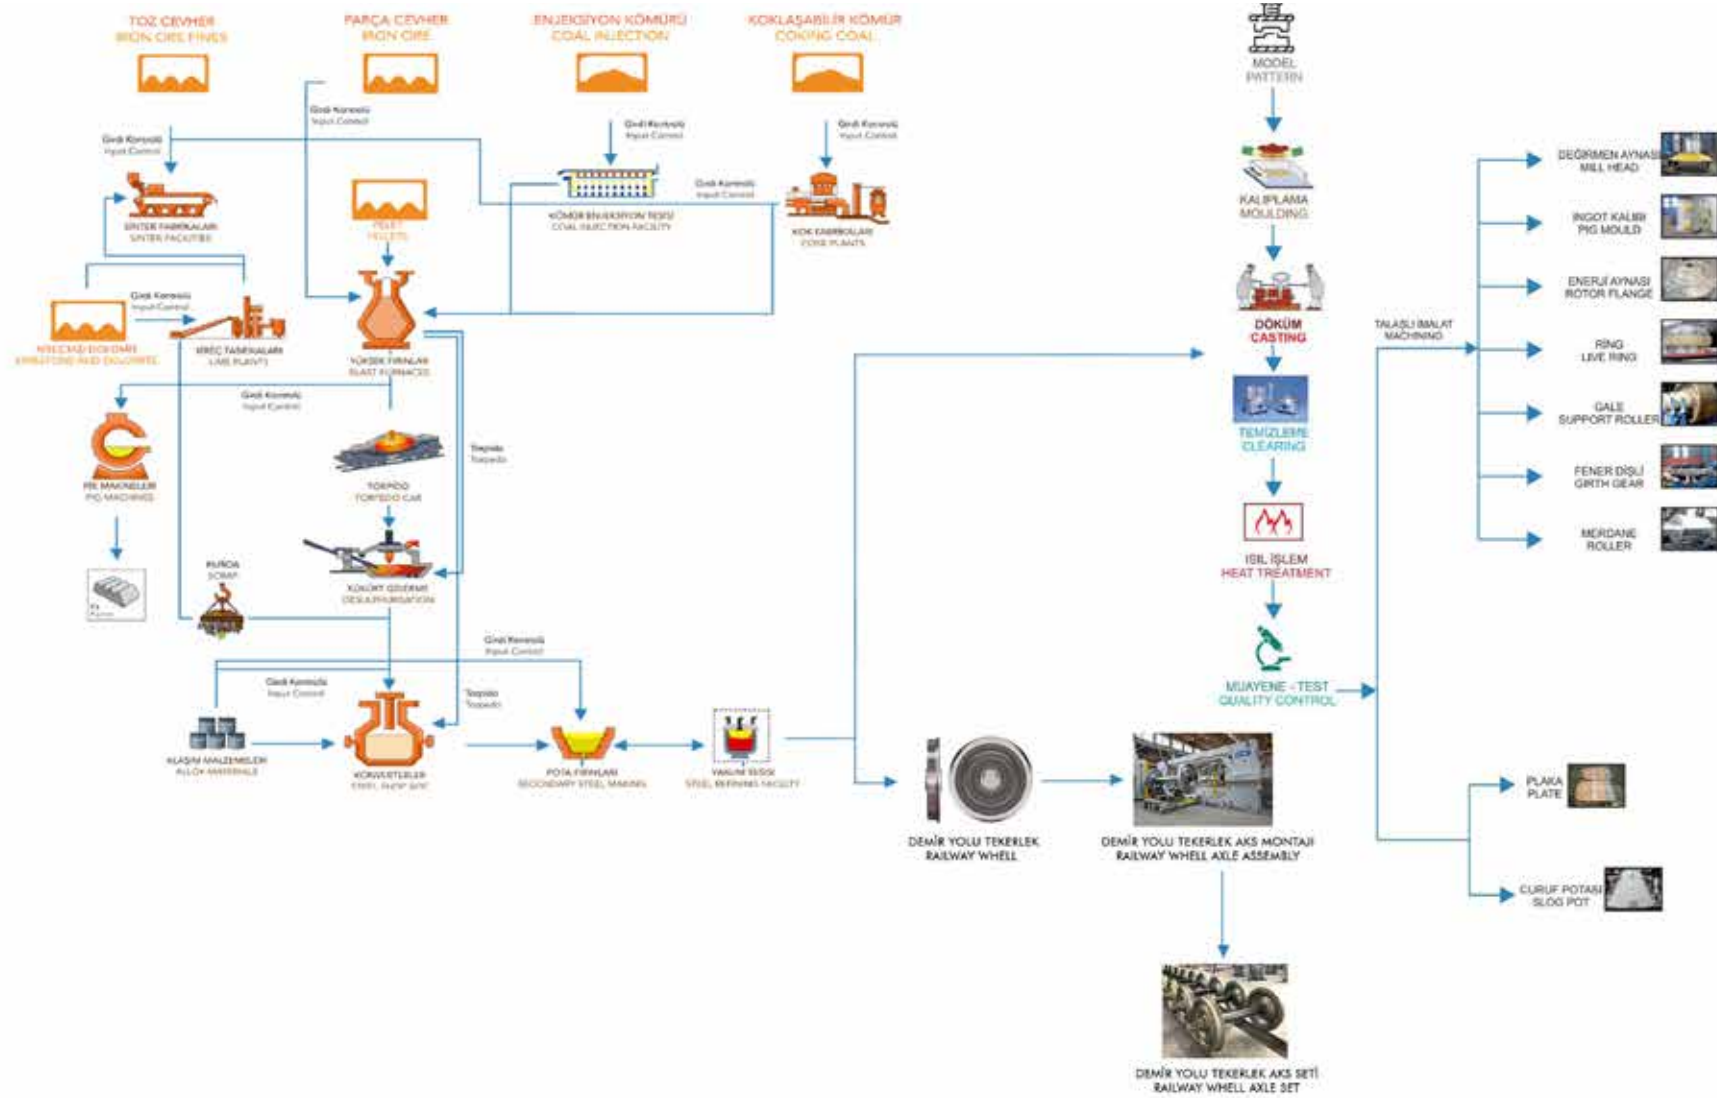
TOZ CEVHER
IRON ORE FINES

PARÇA CEVHER
IRON ORE

ENJEKSİYON KÖMÜRÜ
COAL INJECTION

KOKLAŞABİLİR KÖMÜR
COKING COAL

Girdi Kontrolü
Input Control

Girdi Kontrolü
Input Control

Girdi Kontrolü
Input Control

Girdi Kontrolü
Input Control

Girdi Kontrolü
Input Control

SİNTER FABRİKALARI
SINTER FACILITIES

KÖMÜR ENJEKSİYON TESİSİ
COAL INJECTION FACILITY

KOK FABRİKALARI
COKE PLANTS

PELET
PELLETS

Girdi Kontrolü
Input Control

KALKER VE DOLOMİT
LIMESTONE AND DOLOMITE

KİREÇ FABRİKALARI
LIME PLANTS

YÜKSEK FIRINLAR
BLAST FURNACES

Girdi Kontrolü
Input Control

PİK MAKİNELERİ
PIG MACHINES

Torpido
Torpedo

TORPİDO
TORPEDO CAR

HURDA
SCRAP

KÜKÜRT GİDERME
DESULPHURISATION

Pik
Pig iron

Girdi Kontrolü
Input Control

Girdi Kontrolü
Input Control

Torpido
Torpedo

ALAŞIM MALZEMELERİ
ALLOY MATERIALS

KONVERTERLER
STEEL SHOP BOF

POTA FIRINLARI
SECONDARY STEEL MAKING

VAKUM TESİSİ
STEEL REFINING FACILITY

MODEL
PATTERN

KALIPLAMA
MOULDING

DÖKÜM
CASTING

TEMİZLEME
CLEARING

ISIL İŞLEM
HEAT TREATMENT

MUAYENE - TEST
QUALITY CONTROL

TALAŞLI İMALAT
MACHINING

DEĞİRMEN AYNASI
MILL HEAD

İNGOT KALIBI
PIG MOULD

ENERJİ AYNASI
ROTOR FLANGE

RING
LIVE RING

GALE
SUPPORT ROLLER

FENER DİŞLİ
GIRTH GEAR

MERDANE
ROLLER

PLAKA
PLATE

CURUF POTASI
SLOG POT

DEMİR YOLU TEKERLEK
RAILWAY WHELL

DEMİR YOLU TEKERLEK AKS MONTAJI
RAILWAY WHELL AXLE ASSEMBLY

DEMİR YOLU TEKERLEK AKS SETİ
RAILWAY WHELL AXLE SET